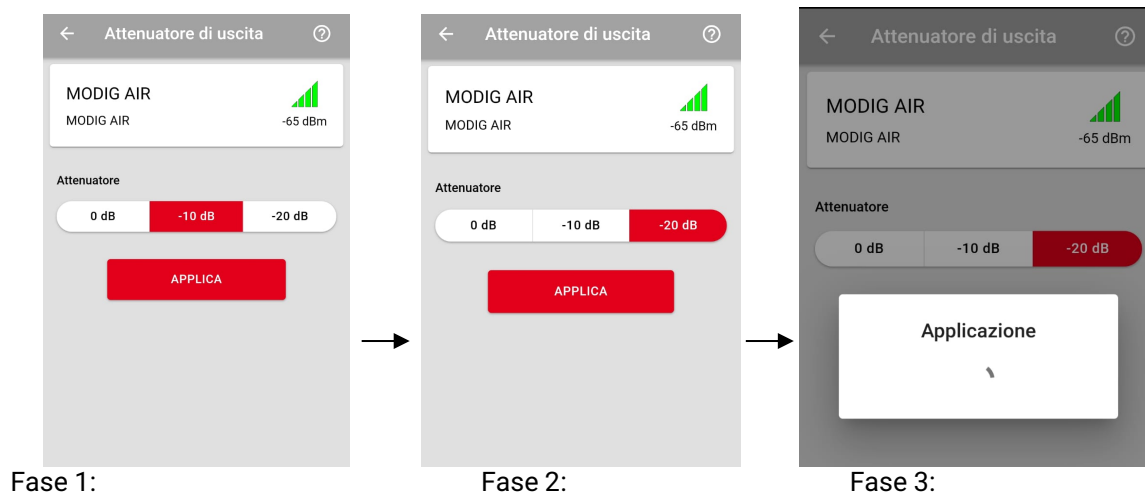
Attenuatore di uscita

MODIG AIR
MODIG AIR
-65 dBm

Attenuatore

0 dB | -10 dB | -20 dB

APPLICA

Fase 1:

Attenuatore di uscita

MODIG AIR
MODIG AIR
-65 dBm

Attenuatore

0 dB | -10 dB | -20 dB

APPLICA

Fase 2:

Attenuatore di uscita

MODIG AIR
MODIG AIR
-65 dBm

Attenuatore

0 dB | -10 dB | -20 dB

Applicazione

Fase 3: